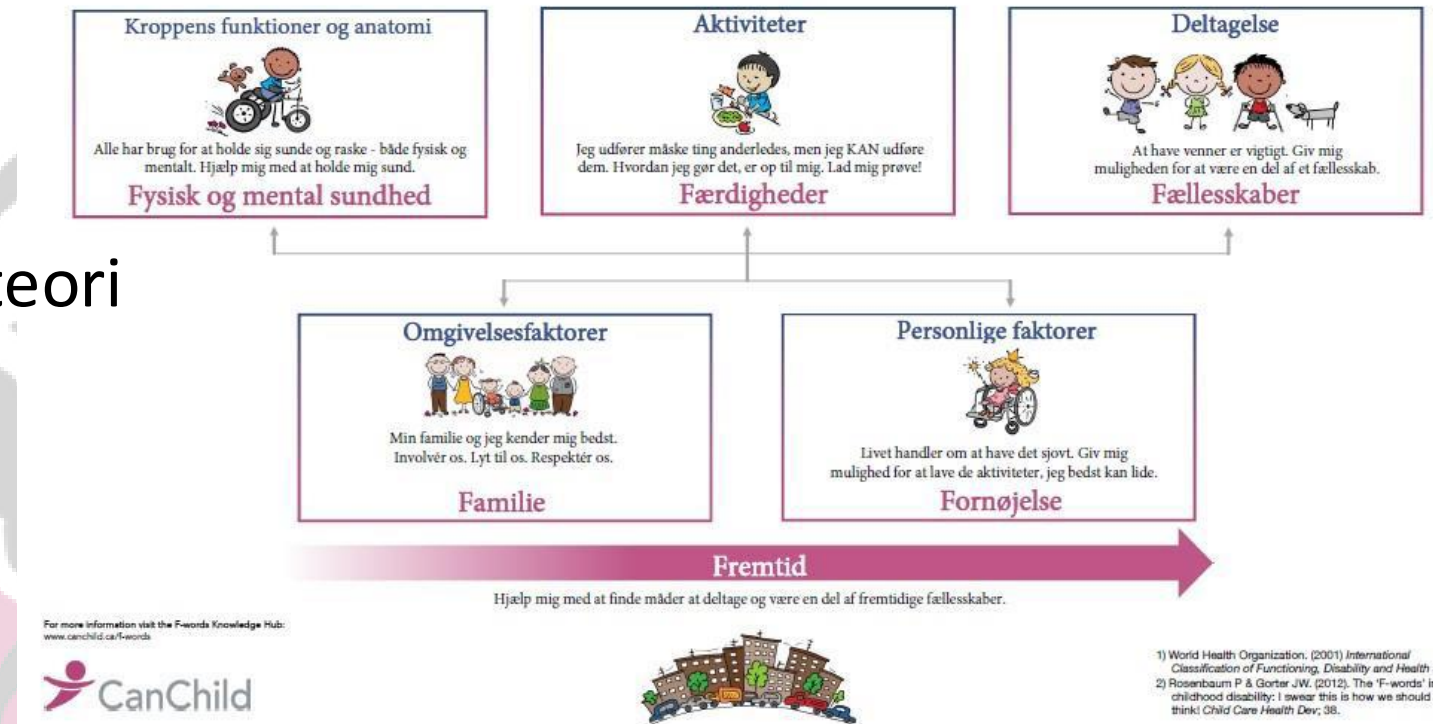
Kroppens funktioner og anatomi

Alle har brug for at holde sig sunde og raske - både fysisk og mentalt. Hjælp mig med at holde mig sund.

Fysisk og mental sundhed

Aktiviteter

Jeg udfører måske ting anderledes, men jeg KAN udføre dem. Hvordan jeg gør det, er op til mig. Lad mig prøve!

Færdigheder

Deltagelse

At have venner er vigtigt. Giv mig muligheden for at være en del af et fællesskab.

Fællesskaber

teori

Omgivelsesfaktorer

Min familie og jeg kender mig bedst. Involvér os. Lyt til os. Respektér os.

Familie

Personlige faktorer

Livet handler om at have det sjovt. Giv mig mulighed for at lave de aktiviteter, jeg bedst kan lide.

Fornøjelse

Fremtid

Hjælp mig med at finde måder at deltage og være en del af fremtidige fællesskaber.

For more information visit the F-words Knowledge Hub: www.canchild.ca/f-words

CanChild

1) World Health Organization. (2001) International Classification of Functioning, Disability and Health
2) Rosenbaum P & Gorter JW. (2012). The 'F-words' in childhood disability: I swear this is how we should think! Child Care Health Dev; 38.